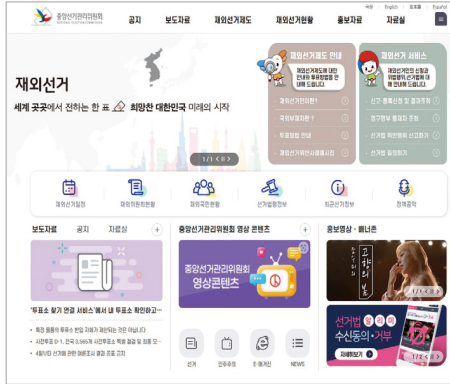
중앙선거관리위원회
NATIONAL ELECTION COMMISSION

국문 | English | 日本語 | Español

공지 | 보도자료 | 재외선거제도 | 재외선거현황 | 홍보자료 | 자료실

재외선거

세계 곳곳에서 전하는 한 표 희망한 대한민국 미래의 시작

재외선거제도 안내

재외선거권자 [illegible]

재외선거 서비스

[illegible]

1 / 1

재외선거일정 | 재외유권자현황 | 재외국민등록 | 선거법령정보 | 재외선거정보 | 정책공약

보도자료 | 공지 | 자료실 | +

중앙선거관리위원회 영상 콘텐츠 | +

중앙선거관리위원회 영상콘텐츠

홍보영상 · 웹내트 | +

'투표소 찾기 연결 서비스'에서 내 투표소 확인하고

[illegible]

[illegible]

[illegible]

선거 | 업무추진 | E-매거진 | NEWS

선거법 수신동의 거부

자세히보기

1 / 2